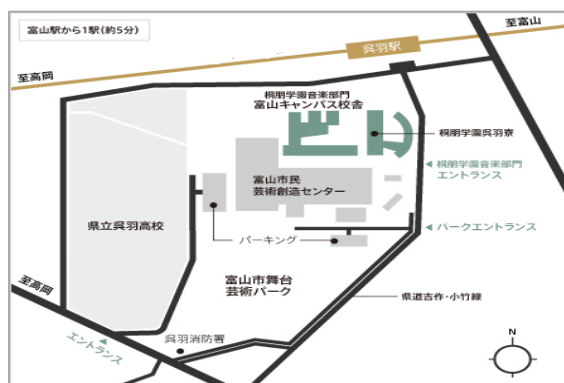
富山駅から1駅(約5分)

至富山

呉羽駅

至高岡

桐朋学園音楽部門
富山キャンパス校舎

桐朋学園呉羽寮

◀ 桐朋学園音楽部門
エントランス

富山市民
芸術創造センター

県立呉羽高校

◀ パークエントランス

パーキング

富山市舞台
芸術パーク

県道吉作・小竹線

至高岡

エントランス

呉羽消防署

N